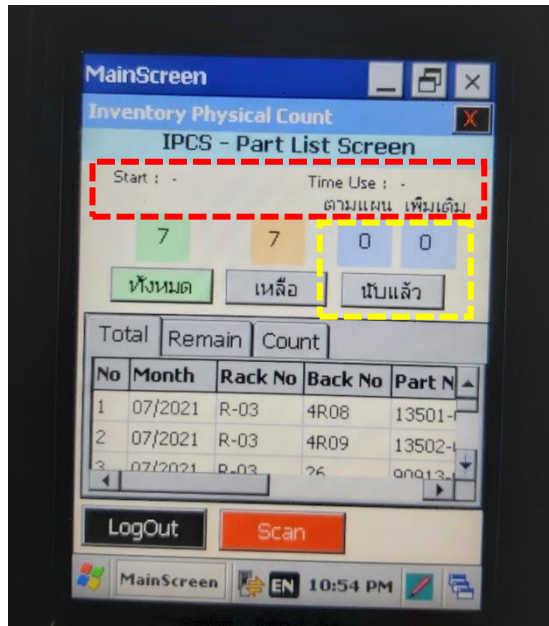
MainScreen

Inventory Physical Count

X

IPCS - Part List Screen

Start : -

Time Use : -

ตามแผน เพิ่มเติม

7

7

0

0

ทั้งหมด

เหลือ

นับแล้ว

Total

Remain

Count

| No | Month | Rack No | Back No | Part N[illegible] |
|---|---|---|---|---|
| 1 | 07/2021 | R-03 | 4R08 | 13501-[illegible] |
| 2 | 07/2021 | R-03 | 4R09 | 13502-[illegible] |
| 3 | 07/2021 | R-03 | 26 | 90913-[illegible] |

LogOut

Scan

MainScreen

EN

10:54 PM